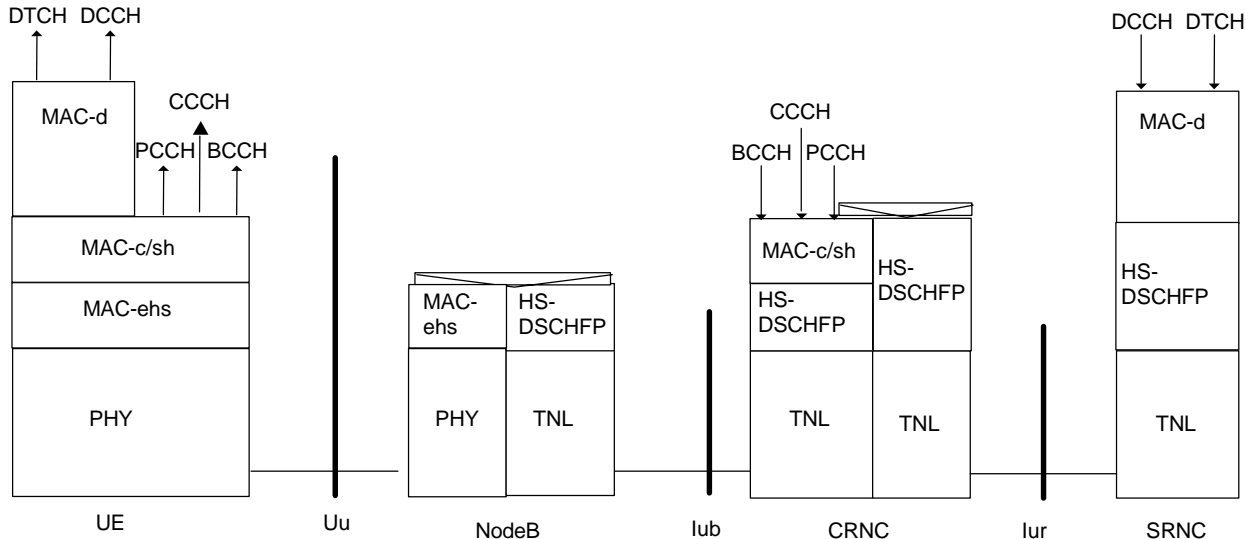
DTCH DCCH

MAC-d

CCCH

PCCH BCCH

MAC-c/sh

MAC-ehs

PHY

UE

Uu

MAC-ehs

HS-DSCHFP

PHY

TNL

NodeB

Iub

CCCH

BCCH PCCH

MAC-c/sh

HS-DSCHFP

HS-DSCHFP

TNL

TNL

CRNC

Iur

DCCH DTCH

MAC-d

HS-DSCHFP

TNL

SRNC